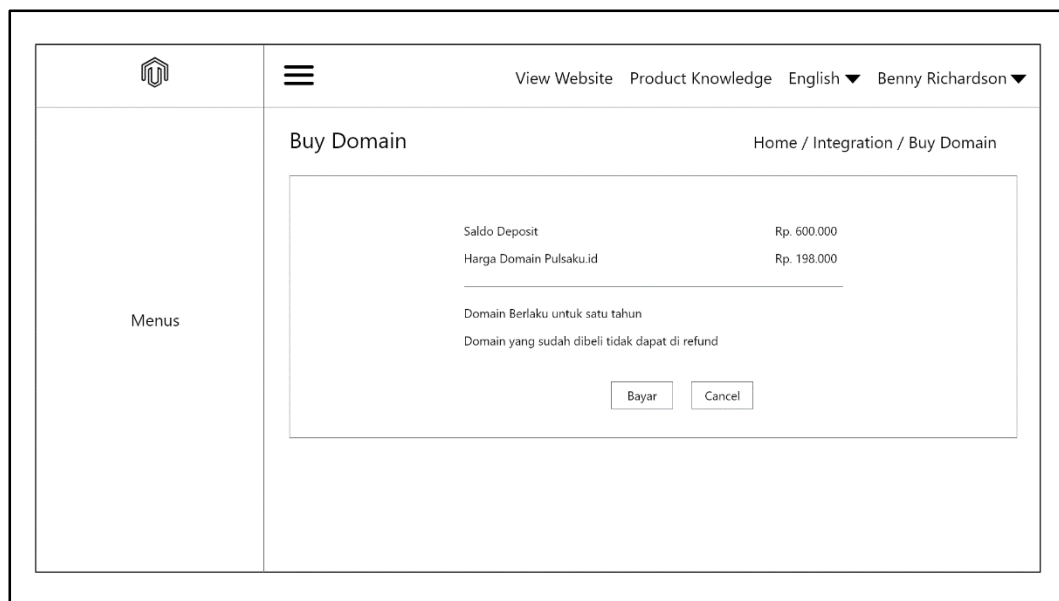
View Website Product Knowledge English ▼ Benny Richardson ▼

Menus

Buy Domain

Home / Integration / Buy Domain

Saldo Deposit Rp. 600.000

Harga Domain Pulsaku.id Rp. 198.000

Domain Berlaku untuk satu tahun

Domain yang sudah dibeli tidak dapat di refund

Bayar Cancel